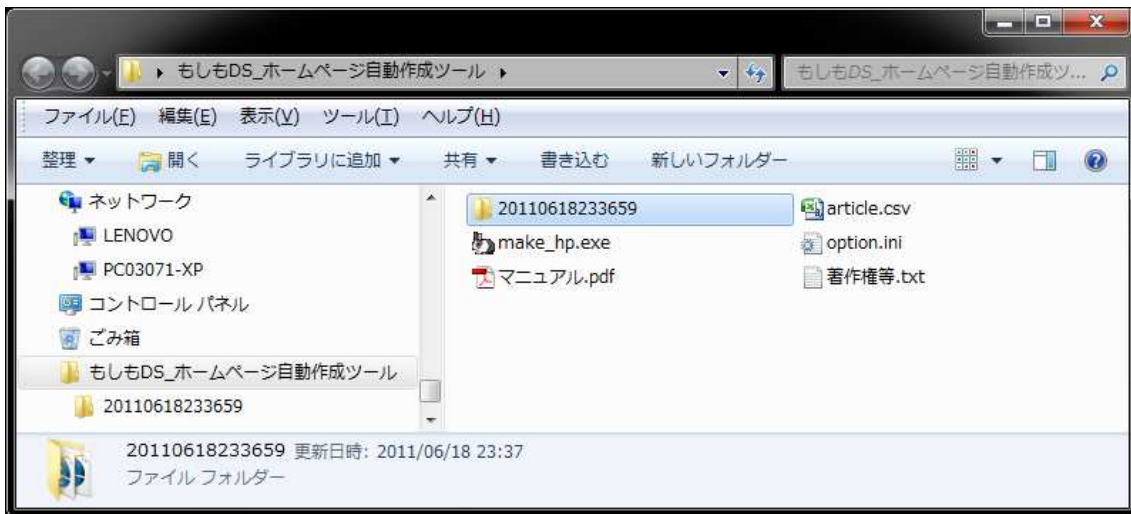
▸ もしもDS_ホームページ自動作成ツール ▸

もしもDS_ホームページ自動作成ツ...

ファイル(F) 編集(E) 表示(V) ツール(T) ヘルプ(H)

整理 ▾ 開く ライブラリに追加 ▾ 共有 ▾ 書き込む 新しいフォルダー

ネットワーク
LENOVO
PC03071-XP
コントロール パネル
ごみ箱
もしもDS_ホームページ自動作成ツール
20110618233659

20110618233659
make_hp.exe
マニュアル.pdf
article.csv
option.ini
著作権等.txt

20110618233659 更新日時: 2011/06/18 23:37
ファイル フォルダー